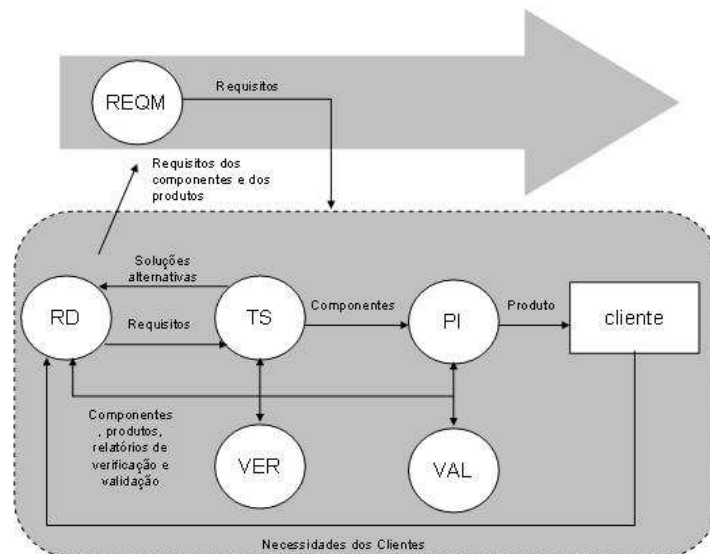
REQM

Requisitos

Requisitos dos componentes e dos produtos

Soluções alternativas

RD

Requisitos

TS

Componentes

PI

Produto

cliente

Componentes , produtos, relatórios de verificação e validação

VER

VAL

Necessidades dos Clientes